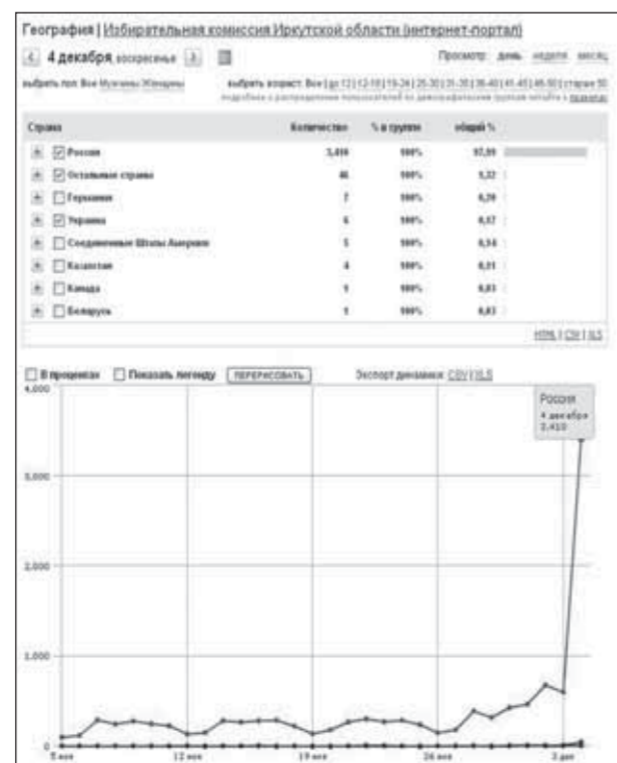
География | Избирательная комиссия Иркутской области (интернет-портал)

4 декабря, воскресенье

Просмотр: день неделя месяц

выбрать пол: Все Мужчины Женщины

выбрать возраст: Все | до 12 | 12-18 | 19-24 | 25-30 | 31-35 | 36-40 | 41-45 | 46-50 | старше 50

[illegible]

| Страна | Количество | % в группе | общий % |
|---|---|---|---|
| Россия | 3,410 | 100% | 97,09 |
| Остальные страны | 46 | 100% | 1,32 |
| Германия | 7 | 100% | 0,20 |
| Украина | 6 | 100% | 0,17 |
| Соединенные Штаты Америки | 5 | 100% | 0,14 |
| Казахстан | 4 | 100% | 0,11 |
| Канада | 1 | 100% | 0,03 |
| Беларусь | 1 | 100% | 0,03 |

HTML | CSV | XLS

В процентах Показать легенду ПЕРЕРИСОВАТЬ Экспорт динамики: CSV | XLS

4,000
3,000
2,000
1,000
0

Россия
4 декабря
3,410

5 ноя 12 ноя 19 ноя 26 ноя 3 дек